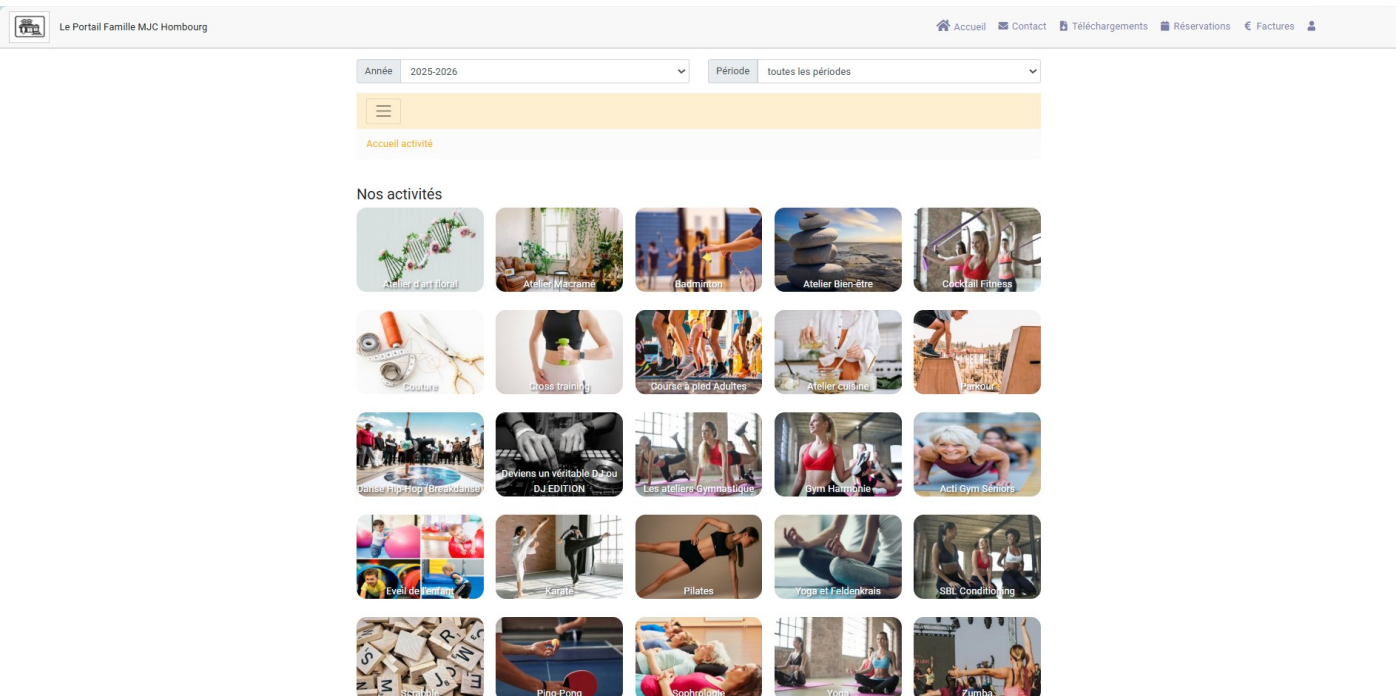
Le Portail Famille MJC Hombourg

Accueil Contact Téléchargements Réservations Factures

Année 2025-2026

Période toutes les périodes

Accueil activité

Nos activités

Atelier d'art floral
Atelier Macramé
Badminton
Atelier Bien-être
Cocktail Fitness
Couture
Cross training
Course à pied Adultes
Atelier cuisine
Parkour
Danse Hip-Hop (Breakdanse
Deviens un véritable DJ ou DJ EDITION
Les ateliers Gymnastique
Gym Harmonie
Acti Gym Séniors
Eveil de l'enfant
Karaté
Pilates
Yoga et Feldenkrais
SBL Conditioning
Scrabble
Ping-Pong
Sophrologie
Yoga
Zumba